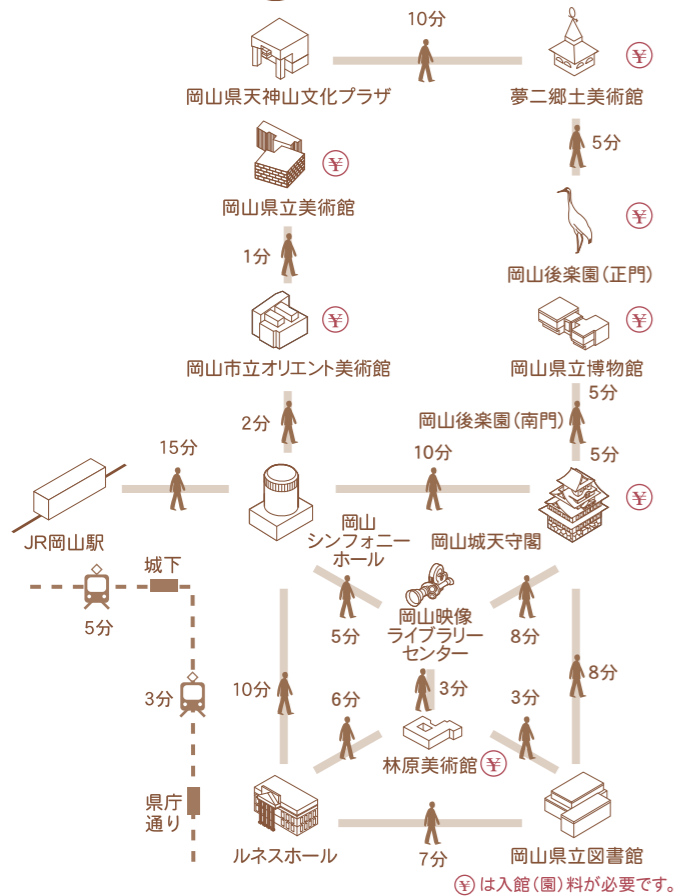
10分

岡山県天神山文化プラザ

夢二郷土美術館

5分

岡山県立美術館

1分

岡山後楽園(正門)

岡山市立オリエント美術館

岡山県立博物館

5分

岡山後楽園(南門)

2分

5分

15分

10分

JR岡山駅

岡山シンフォニーホール

岡山城天守閣

城下

5分

岡山映像ライブラリーセンター

5分

8分

3分

3分

10分

8分

6分

3分

林原美術館

県庁通り

ルネスホール

7分

岡山県立図書館

は入館(園)料が必要です。